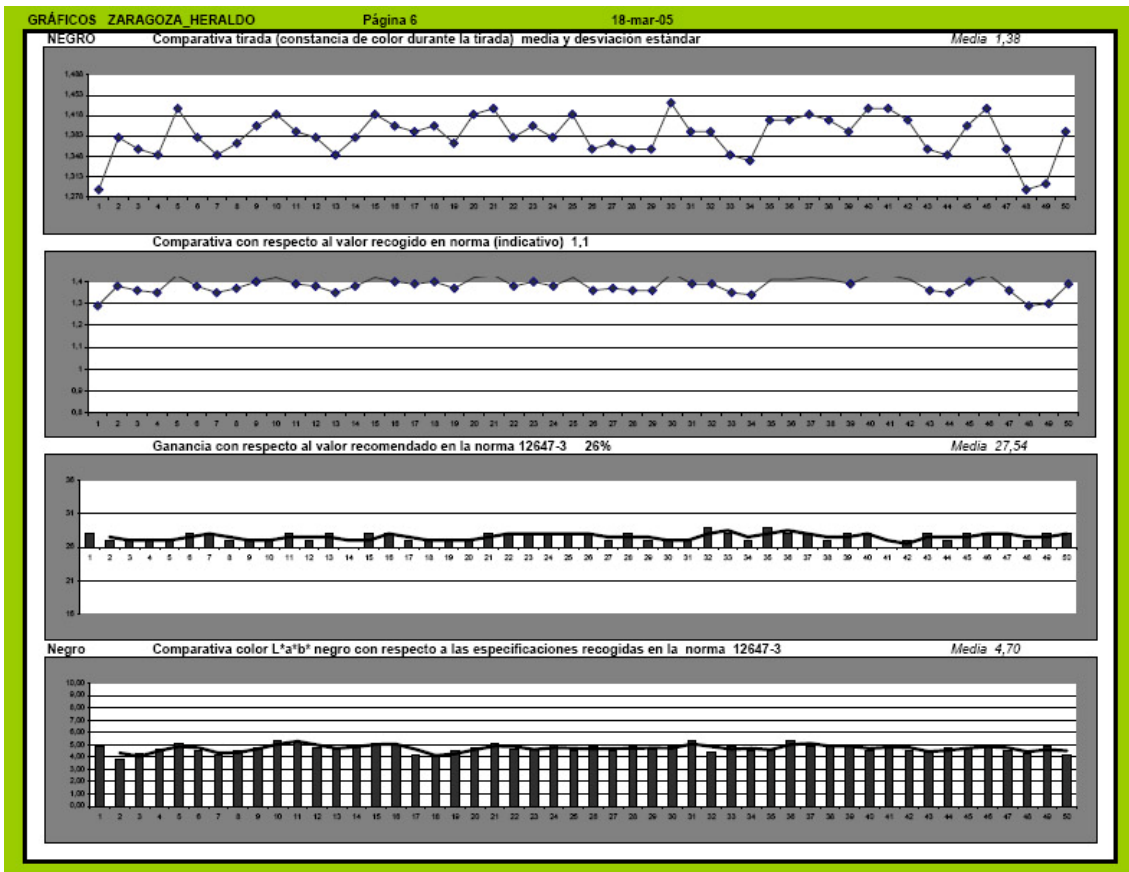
GRÁFICOS ZARAGOZA_HERALDO Página 6 18-mar-05

NEGRO Comparativa tirada (constancia de color durante la tirada) media y desviacion estándar Media 1,38

1,480
1,453
1,410
1,383
1,340
1,313
1,270

1 2 3 4 5 6 7 8 9 10 11 12 13 14 15 16 17 18 19 20 21 22 23 24 25 26 27 28 29 30 31 32 33 34 35 36 37 38 39 40 41 42 43 44 45 46 47 48 49 50

Comparativa con respecto al valor recogido en norma (indicativo) 1,1

1,4
1,3
1,2
1,1
1
0,9
0,8

1 2 3 4 5 6 7 8 9 10 11 12 13 14 15 16 17 18 19 20 21 22 23 24 25 26 27 28 29 30 31 32 33 34 35 36 37 38 39 40 41 42 43 44 45 46 47 48 49 50

Ganancia con respecto al valor recomendado en la norma 12647-3 26% Media 27,54

36
31
26
21
16

1 2 3 4 5 6 7 8 9 10 11 12 13 14 15 16 17 18 19 20 21 22 23 24 25 26 27 28 29 30 31 32 33 34 35 36 37 38 39 40 41 42 43 44 45 46 47 48 49 50

Negro Comparativa color L*a*b* negro con respecto a las especificaciones recogidas en la norma 12647-3 Media 4,70

10,00
9,00
8,00
7,00
6,00
5,00
4,00
3,00
2,00
1,00
0,00

1 2 3 4 5 6 7 8 9 10 11 12 13 14 15 16 17 18 19 20 21 22 23 24 25 26 27 28 29 30 31 32 33 34 35 36 37 38 39 40 41 42 43 44 45 46 47 48 49 50